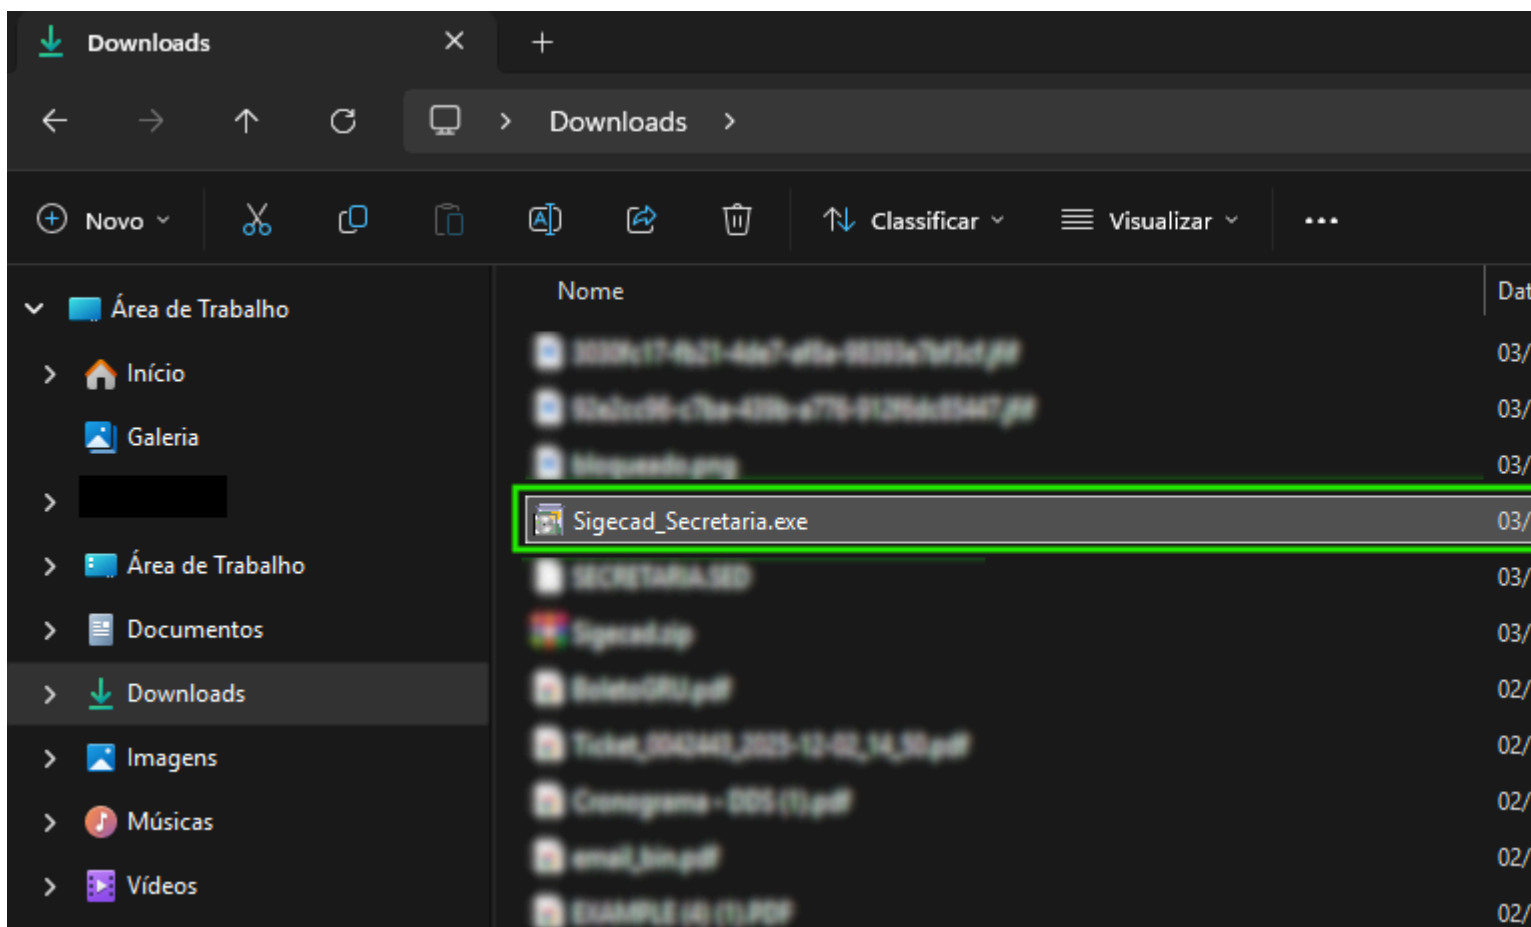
Downloads ×
+

Downloads >

Novo
Classificar
Visualizar
...

Área de Trabalho
Início
Galeria
Área de Trabalho
Documentos
Downloads
Imagens
Músicas
Vídeos

Nome
Dat
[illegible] 03/
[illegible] 03/
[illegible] 03/
Sigecad_Secretaria.exe 03/
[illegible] 03/
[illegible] 03/
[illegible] 02/
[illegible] 02/
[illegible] 02/
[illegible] 02/
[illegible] 02/